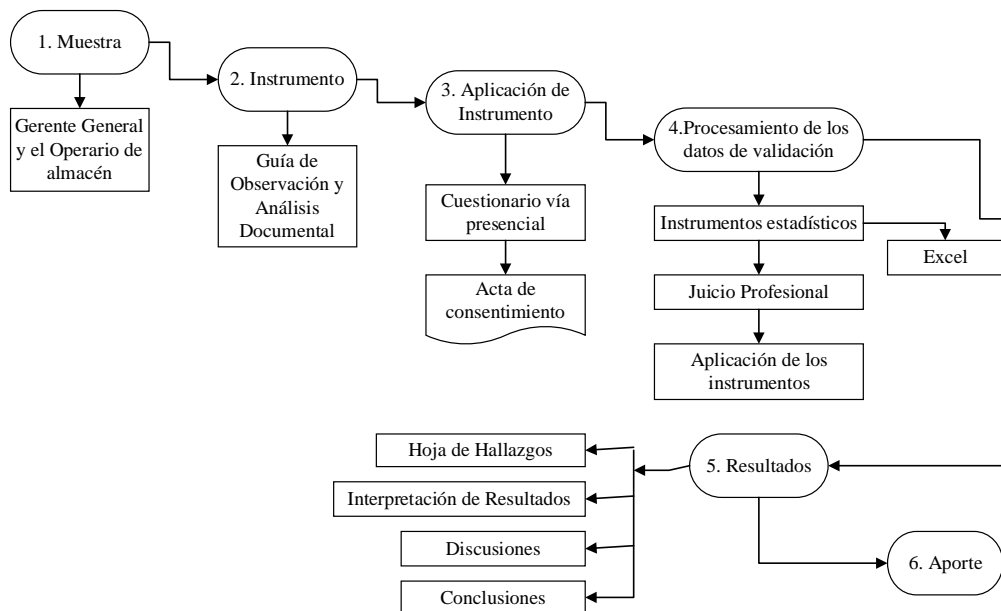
1. Muestra

Gerente General y el Operario de almacén

2. Instrumento

Guía de Observación y Análisis Documental

3. Aplicación de Instrumento

Cuestionario vía presencial

Acta de consentimiento

4.Procesamiento de los datos de validación

Instrumentos estadísticos

Excel

Juicio Profesional

Aplicación de los instrumentos

5. Resultados

Hoja de Hallazgos

Interpretación de Resultados

Discusiones

Conclusiones

6. Aporte